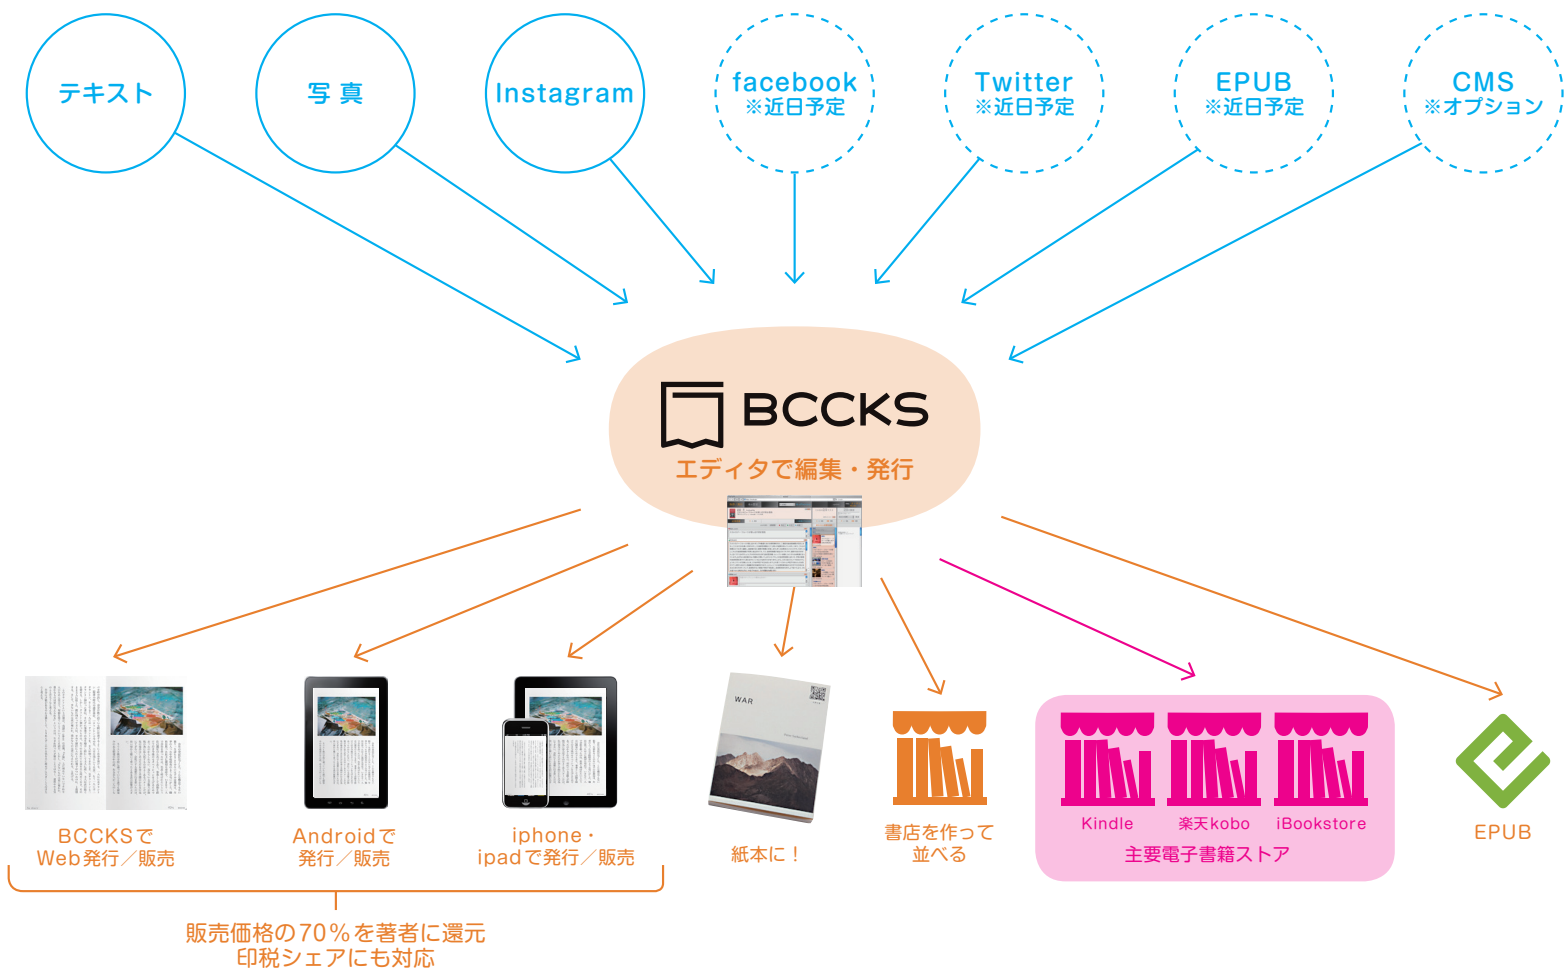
テキスト

写 真

Instagram

facebook
※近日予定

Twitter
※近日予定

EPUB
※近日予定

CMS
※オプション

BCCKS

エディタで編集・発行

WAR

BCCKSで
Web発行／販売

Androidで
発行／販売

iphone・
ipadで発行／販売

紙本に！

書店を作って
並べる

Kindle

楽天kobo

iBookstore

主要電子書籍ストア

EPUB

販売価格の70％を著者に還元
印税シェアにも対応